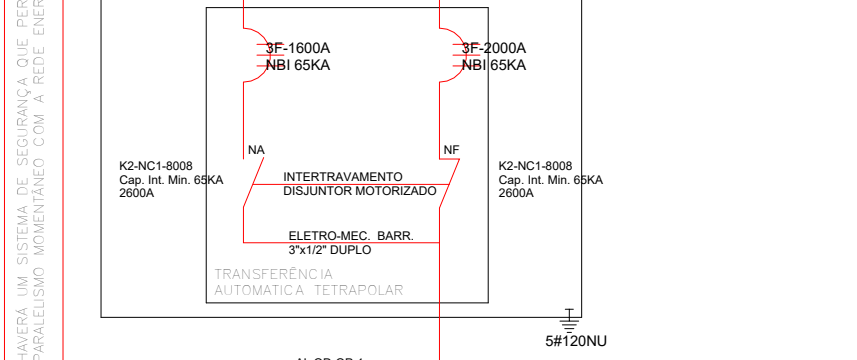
HAVERÁ UM SISTEMA DE SEGURANÇA QUE PER
PARALELISMO MOMENTÂNEO COM A REDE ENER

3F-1600A
NBI 65KA

3F-2000A
NBI 65KA

NA

NF

K2-NC1-8008
Cap. Int. Min. 65KA
2600A

INTERTRAVAMENTO
DISJUNTOR MOTORIZADO

K2-NC1-8008
Cap. Int. Min. 65KA
2600A

ELETRO-MEC. BARR.
3"x1/2" DUPLO

TRANSFERÊNCIA
AUTOMATICA TETRAPOLAR

5#120NU